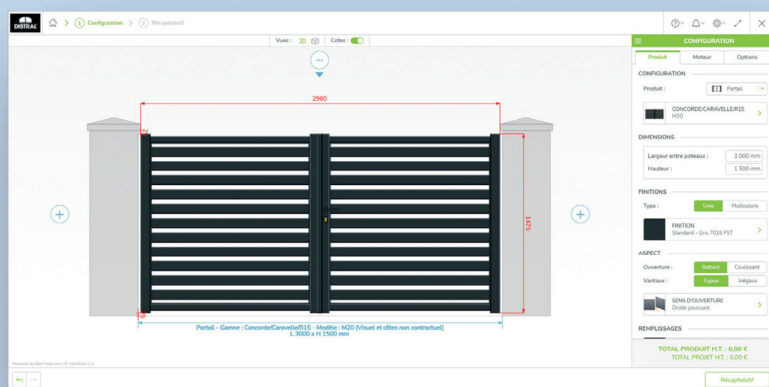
DISTRAL

1 Configuration > 2 Récapitulatif

Vues : 2D 3D Cotes :

2960

1475

20

Portail - Gamme : Concorde/CaravelleR15 - Modèle : M20 (Visuel et côtes non contractuel)
L 3000 x H 1500 mm

Powered by WebTrade.com / © InterTrade S.A.

CONFIGURATION

Produit Moteur Options

CONFIGURATION

Produit : Portail

CONCORDE/CARAVELLER15
M20

DIMENSIONS

Largeur entre poteaux : 3 000 mm

Hauteur : 1 500 mm

FINITIONS

Type : Unie Multicolore

FINITION
Standard - Gris 7016 FST

ASPECT

Ouverture : Battant Coulissant

Vantaux : Égaux Inégaux

SENS D'OUVERTURE
Droite poussant

REMPLISSAGES

TOTAL PRODUIT H.T. : 0,00 €
TOTAL PROJET H.T. : 0,00 €

Récapitulatif